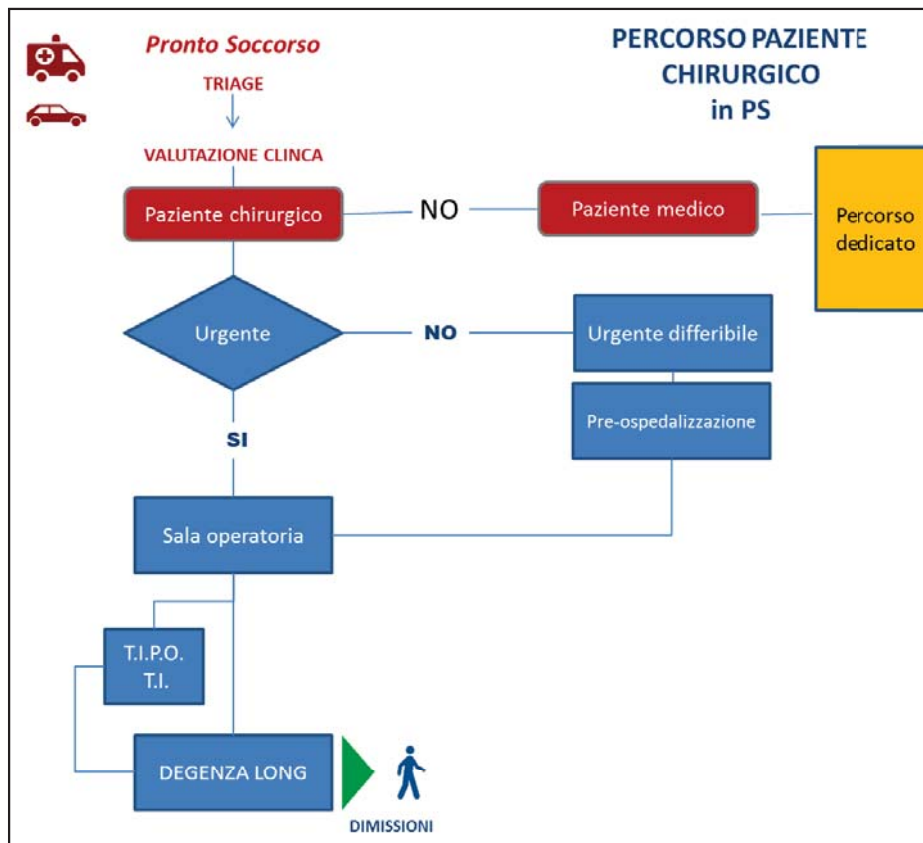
Pronto Soccorso

TRIAGE

VALUTAZIONE CLINCA

PERCORSO PAZIENTE CHIRURGICO in PS

Paziente chirurgico

NO

Paziente medico

Percorso dedicato

Urgente

NO

Urgente differibile

Pre-ospedalizzazione

SI

Sala operatoria

T.I.P.O.
T.I.

DEGENZA LONG

DIMISSIONI